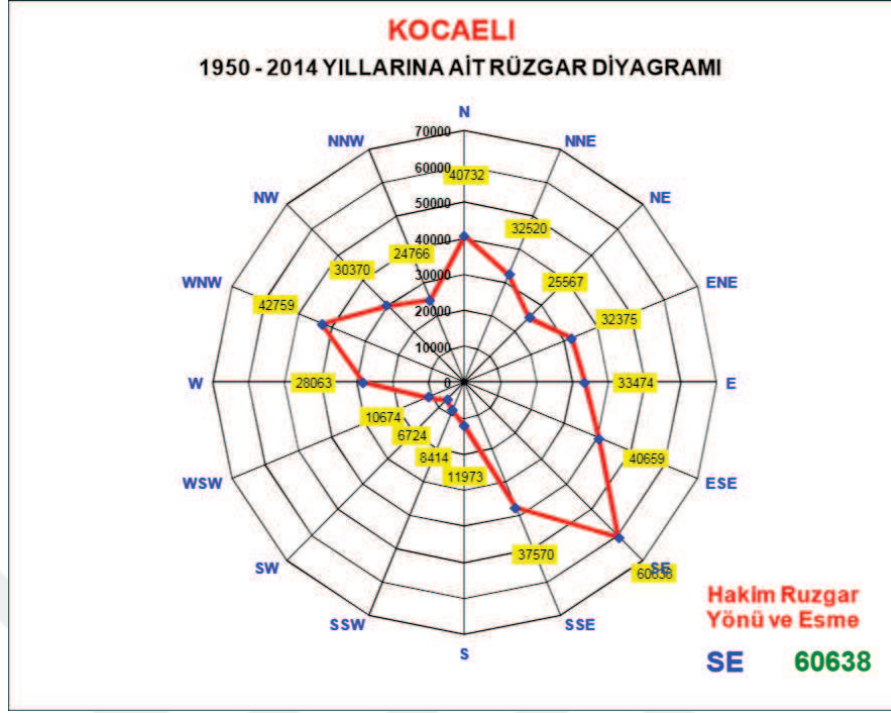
KOCAELI

1950 - 2014 YILLARINA AİT RÜZGAR DİYAGRAMI

N
NNE
NE
ENE
E
ESE
SE
SSE
S
SSW
SW
WSW
W
WNW
NW
NNW

70000
60000
50000
40000
30000
20000
10000
0

40732
32520
25567
32375
33474
40659
60638
37570
11973
8414
6724
10674
28063
42759
30370
24766

Hakim Ruzgar Yönü ve Esme

SE 60638